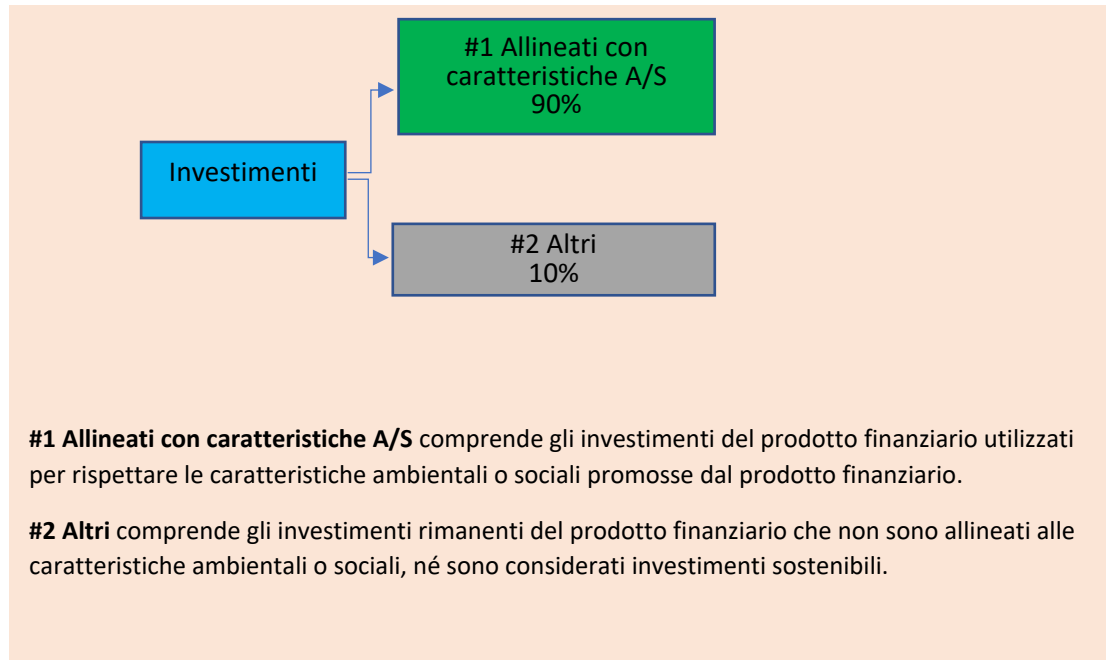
Investimenti

#1 Allineati con caratteristiche A/S
90%

#2 Altri
10%

**#1 Allineati con caratteristiche A/S** comprende gli investimenti del prodotto finanziario utilizzati per rispettare le caratteristiche ambientali o sociali promosse dal prodotto finanziario.

**#2 Altri** comprende gli investimenti rimanenti del prodotto finanziario che non sono allineati alle caratteristiche ambientali o sociali, né sono considerati investimenti sostenibili.